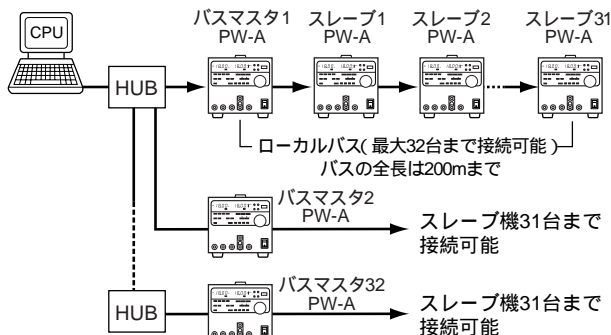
CPU

HUB

バスマスタ1
PW-A

スレーブ1
PW-A

スレーブ2
PW-A

スレーブ31
PW-A

ローカルバス( 最大32台まで接続可能 )
バスの全長は200mまで

バスマスタ2
PW-A

スレーブ機31台まで
接続可能

HUB

バスマスタ32
PW-A

スレーブ機31台まで
接続可能